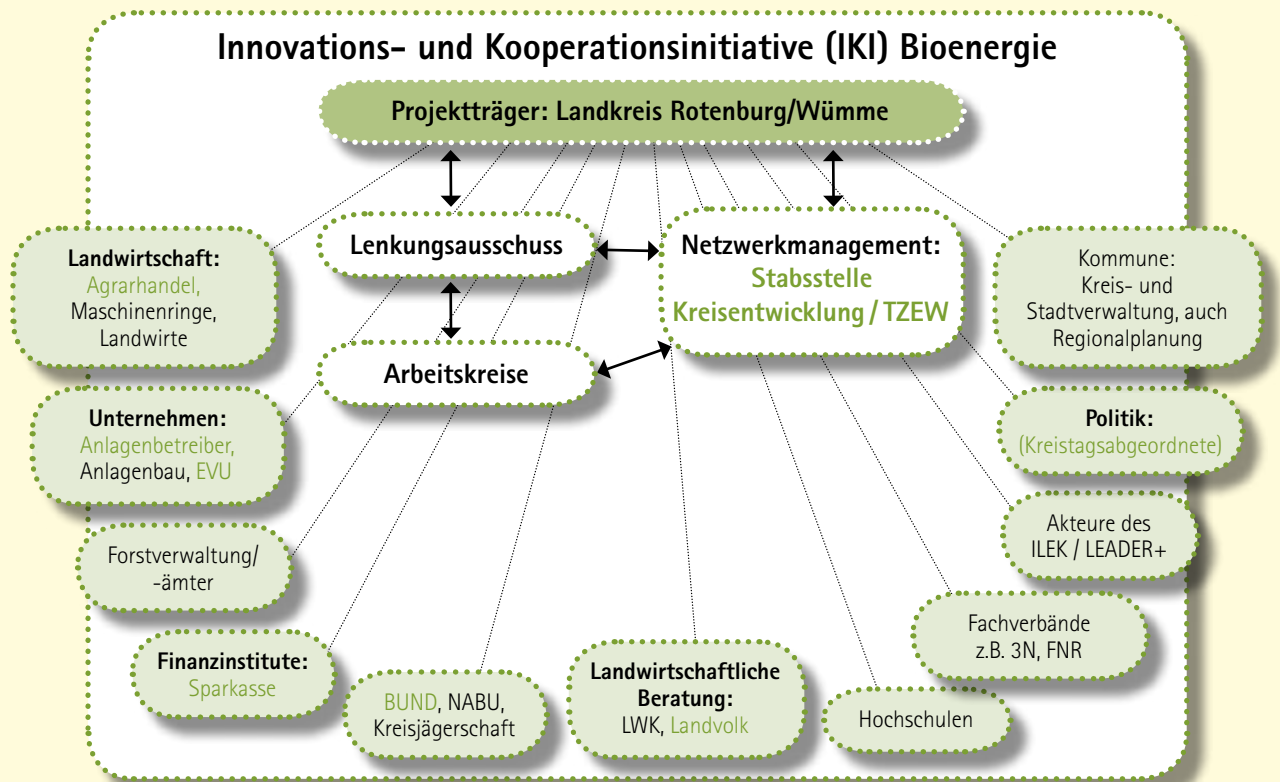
Innovations- und Kooperationsinitiative (IKI) Bioenergie

Projektträger: Landkreis Rotenburg/Wümme

Lenkungsausschuss

Netzwerkmanagement: Stabsstelle Kreisentwicklung / TZEW

Arbeitskreise

Landwirtschaft: Agrarhandel, Maschinenringe, Landwirte

Unternehmen: Anlagenbetreiber, Anlagenbau, EVU

Forstverwaltung/ -ämter

Finanzinstitute: Sparkasse

BUND, NABU, Kreisjägerschaft

Landwirtschaftliche Beratung: LWK, Landvolk

Hochschulen

Fachverbände z.B. 3N, FNR

Akteure des ILEK / LEADER+

Politik: (Kreistagsabgeordnete)

Kommune: Kreis- und Stadtverwaltung, auch Regionalplanung